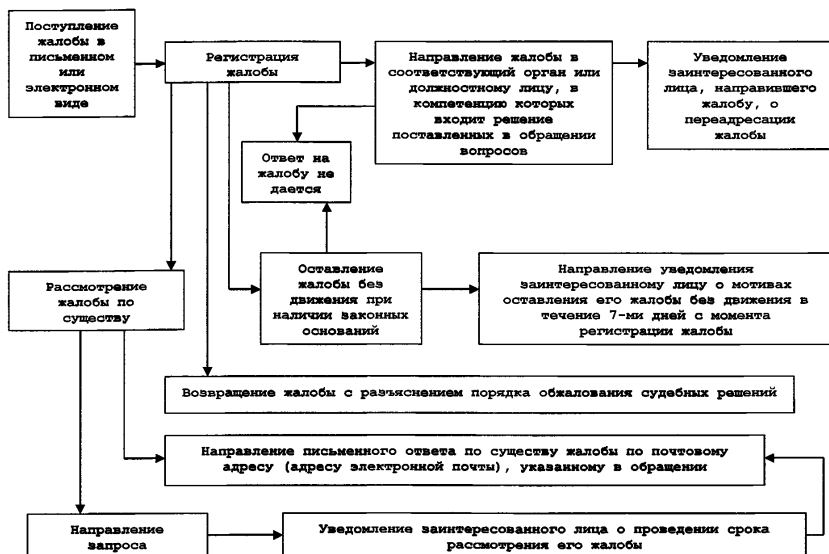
Поступление жалобы в письменном или электронном виде

Регистрация жалобы

Направление жалобы в соответствующий орган или должностному лицу, в компетенцию которых входит решение поставленных в обращении вопросов

Уведомление заинтересованного лица, направившего жалобу, о переадресации жалобы

Ответ на жалобу не дается

Рассмотрение жалобы по существу

Оставление жалобы без движения при наличии законных оснований

Направление уведомления заинтересованному лицу о мотивах оставления его жалобы без движения в течение 7-ми дней с момента регистрации жалобы

Возвращение жалобы с разъяснением порядка обжалования судебных решений

Направление письменного ответа по существу жалобы по почтовому адресу (адресу электронной почты), указанному в обращении

Направление запроса

Уведомление заинтересованного лица о проведении срока рассмотрения его жалобы